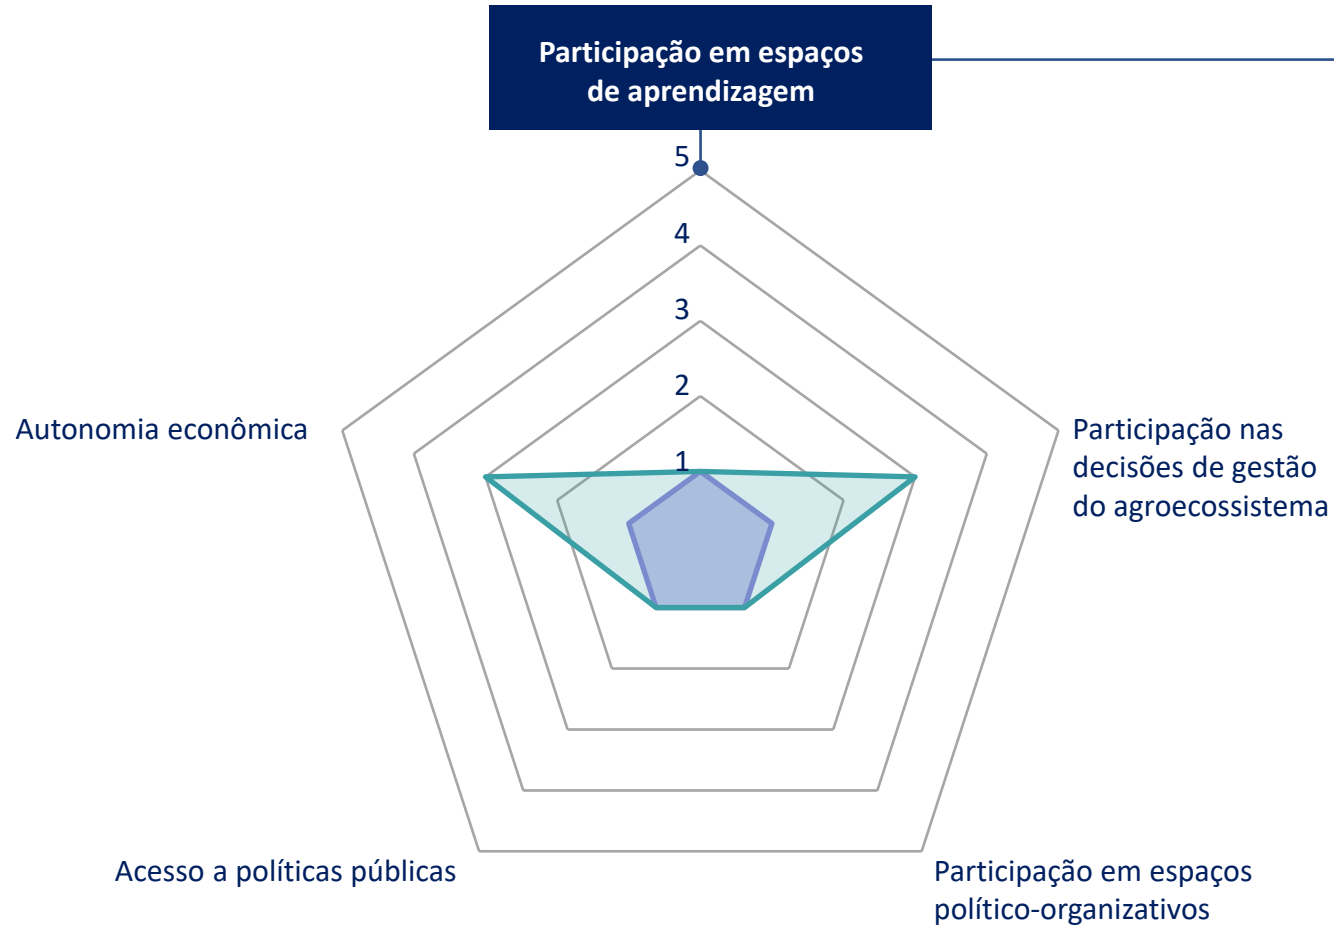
Participação em espaços de aprendizagem

5
4
3
2
1

Autonomia econômica

Participação nas decisões de gestão do agroecossistema

Acesso a políticas públicas

Participação em espaços político-organizativos